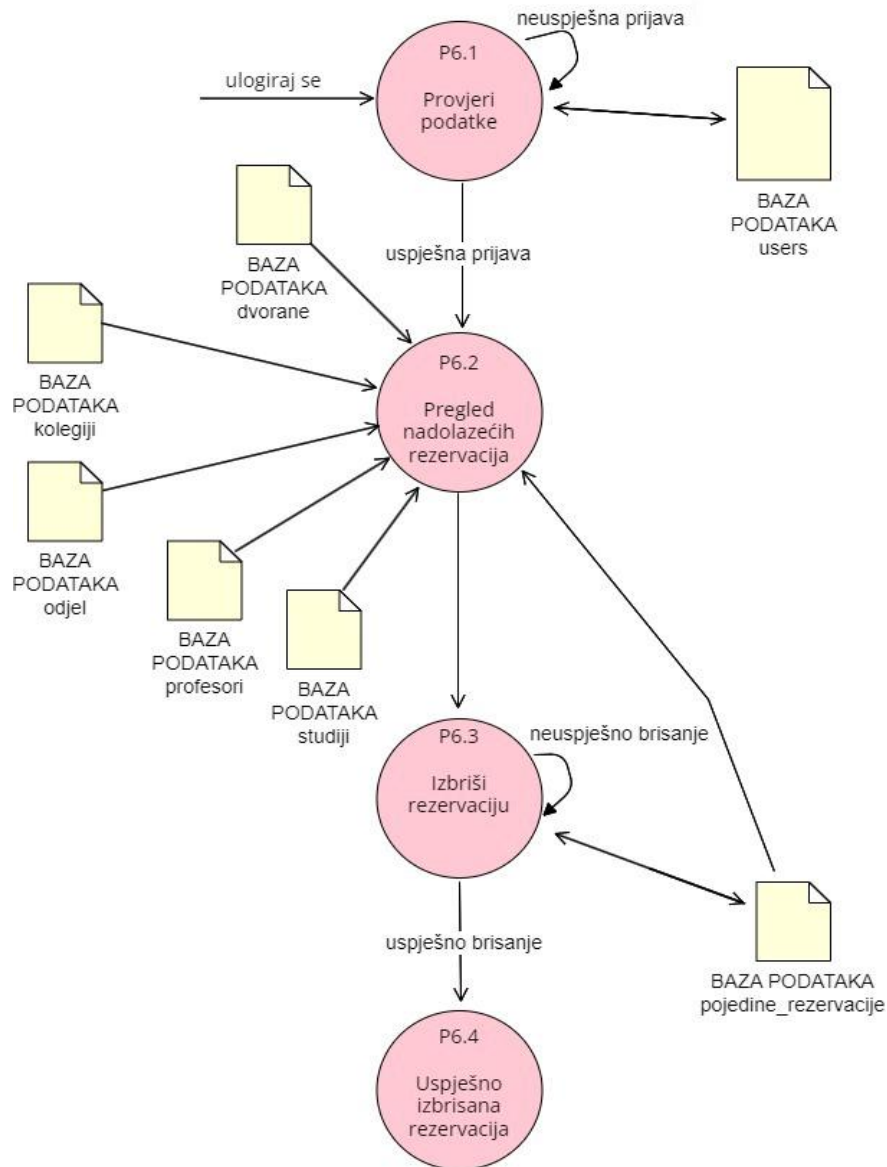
neuspješna prijava

ulogiraj se

P6.1

Provjeri podatke

BAZA PODATAKA users

BAZA PODATAKA dvorane

uspješna prijava

BAZA PODATAKA kolegiji

P6.2

Pregled nadolazećih rezervacija

BAZA PODATAKA odjel

BAZA PODATAKA profesori

BAZA PODATAKA studiji

P6.3

neuspješno brisanje

Izbriši rezervaciju

uspješno brisanje

BAZA PODATAKA pojedine_rezervacije

P6.4

Uspješno izbrisana rezervacija